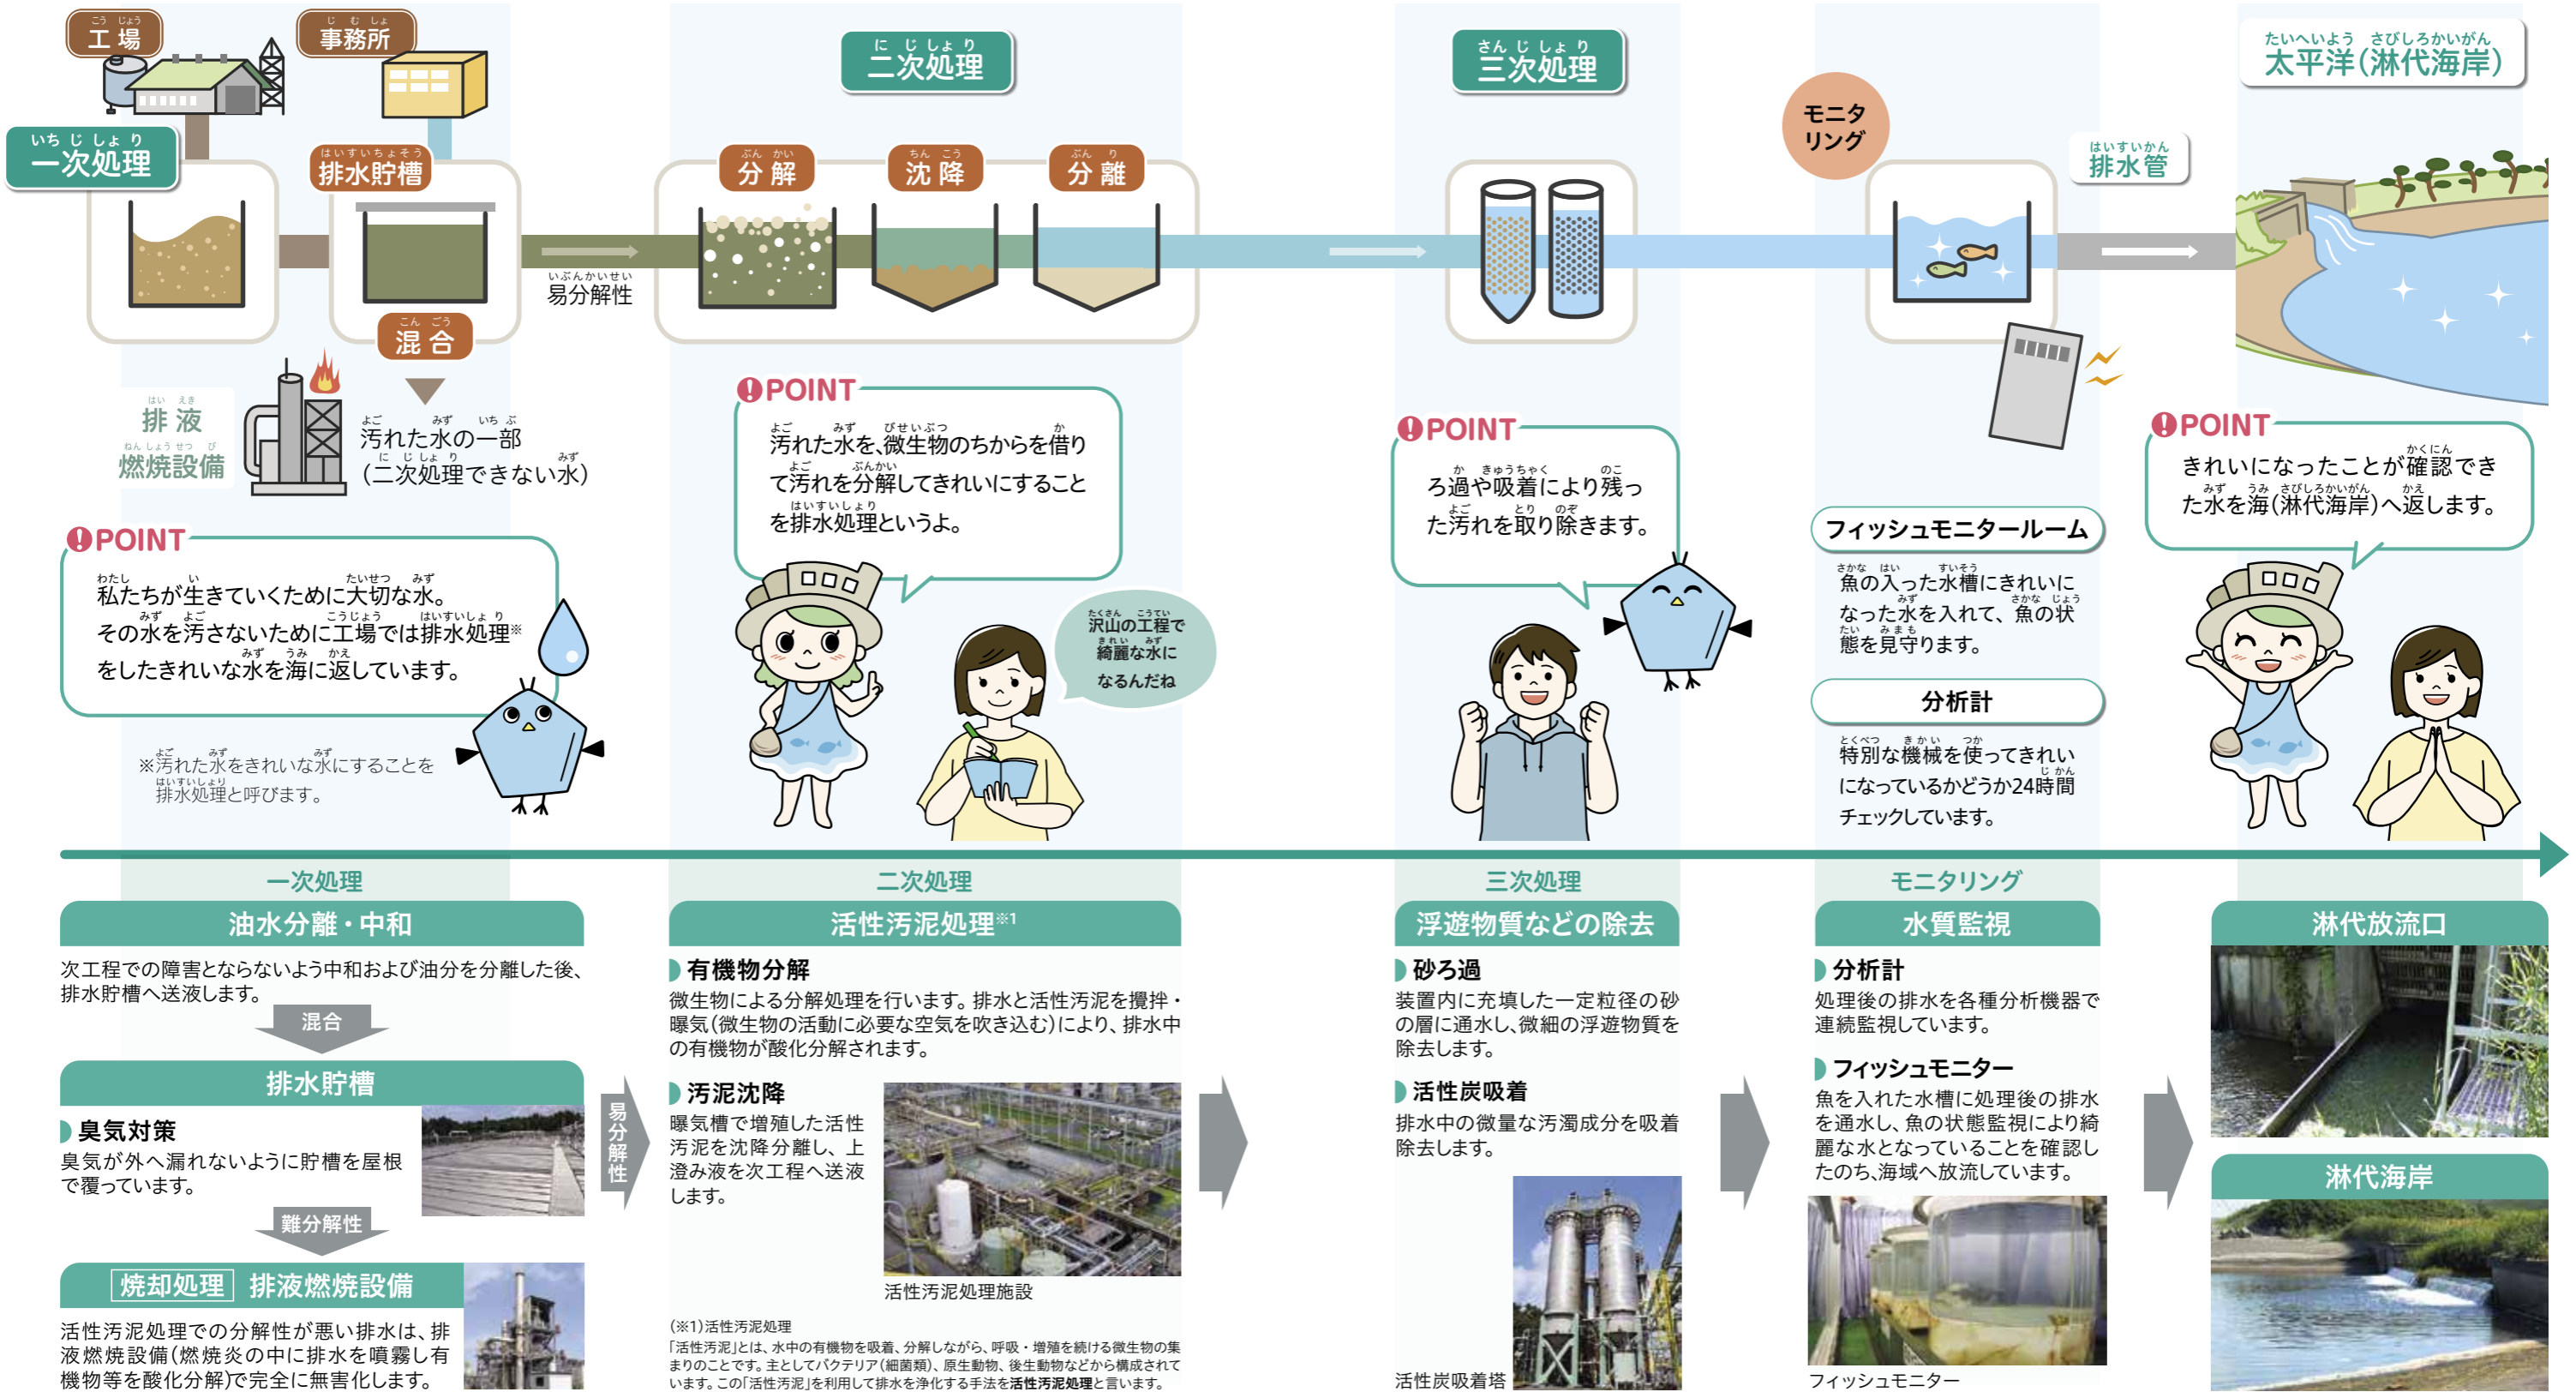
工場

事務所

一次処理

排水貯槽

混合

易分解性

二次処理

分解

沈降

分離

三次処理

モニタリング

排水管

太平洋(淋代海岸)

排液燃焼設備

汚れた水の一部
(二次処理できない水)

POINT
汚れた水を、微生物のちからを借りて汚れを分解してきれいにすることを排水処理というよ。

沢山の工程で綺麗な水になるんだね

POINT
ろ過や吸着により残った汚れを取り除きます。

フィッシュモニタールーム
魚の入った水槽にきれいになった水を入れて、魚の状態を見守ります。

分析計
特別な機械を使ってきれいになっているかどうか24時間チェックしています。

POINT
きれいになったことが確認できた水を海(淋代海岸)へ返します。

POINT
私たちが生きていくために大切な水。その水を汚さないために工場では排水処理※をしたきれいな水を海に返しています。

※汚れた水をきれいな水にすることを排水処理と呼びます。

一次処理
油水分離・中和
次工程での障害とならないよう中和および油分を分離した後、排水貯槽へ送液します。

混合

排水貯槽
臭気対策
臭気が外へ漏れないように貯槽を屋根で覆っています。

難分解性

焼却処理 排液燃焼設備
活性汚泥処理での分解性が悪い排水は、排液燃焼設備(燃焼炎の中に排水を噴霧し有機物等を酸化分解)で完全に無害化します。

易分解性

二次処理
活性汚泥処理※1
有機物分解
微生物による分解処理を行います。排水と活性汚泥を攪拌・曝気(微生物の活動に必要な空気を吹き込む)により、排水中の有機物が酸化分解されます。

汚泥沈降
曝気槽で増殖した活性汚泥を沈降分離し、上澄み液を次工程へ送液します。

活性汚泥処理施設

(※1)活性汚泥処理
「活性汚泥」とは、水中の有機物を吸着、分解しながら、呼吸・増殖を続ける微生物の集まりのことです。主としてバクテリア(細菌類)、原生動物、後生動物などから構成されています。この「活性汚泥」を利用して排水を浄化する手法を活性汚泥処理と言います。

三次処理
浮遊物質などの除去
砂ろ過
装置内に充填した一定粒径の砂の層に通水し、微細の浮遊物質を除去します。

活性炭吸着
排水中の微量な汚濁成分を吸着除去します。

活性炭吸着塔

モニタリング
水質監視
分析計
処理後の排水を各種分析機器で連続監視しています。

フィッシュモニター
魚を入れた水槽に処理後の排水を通水し、魚の状態監視により綺麗な水となっていることを確認したのち、海域へ放流しています。

フィッシュモニター

淋代放流口

淋代海岸